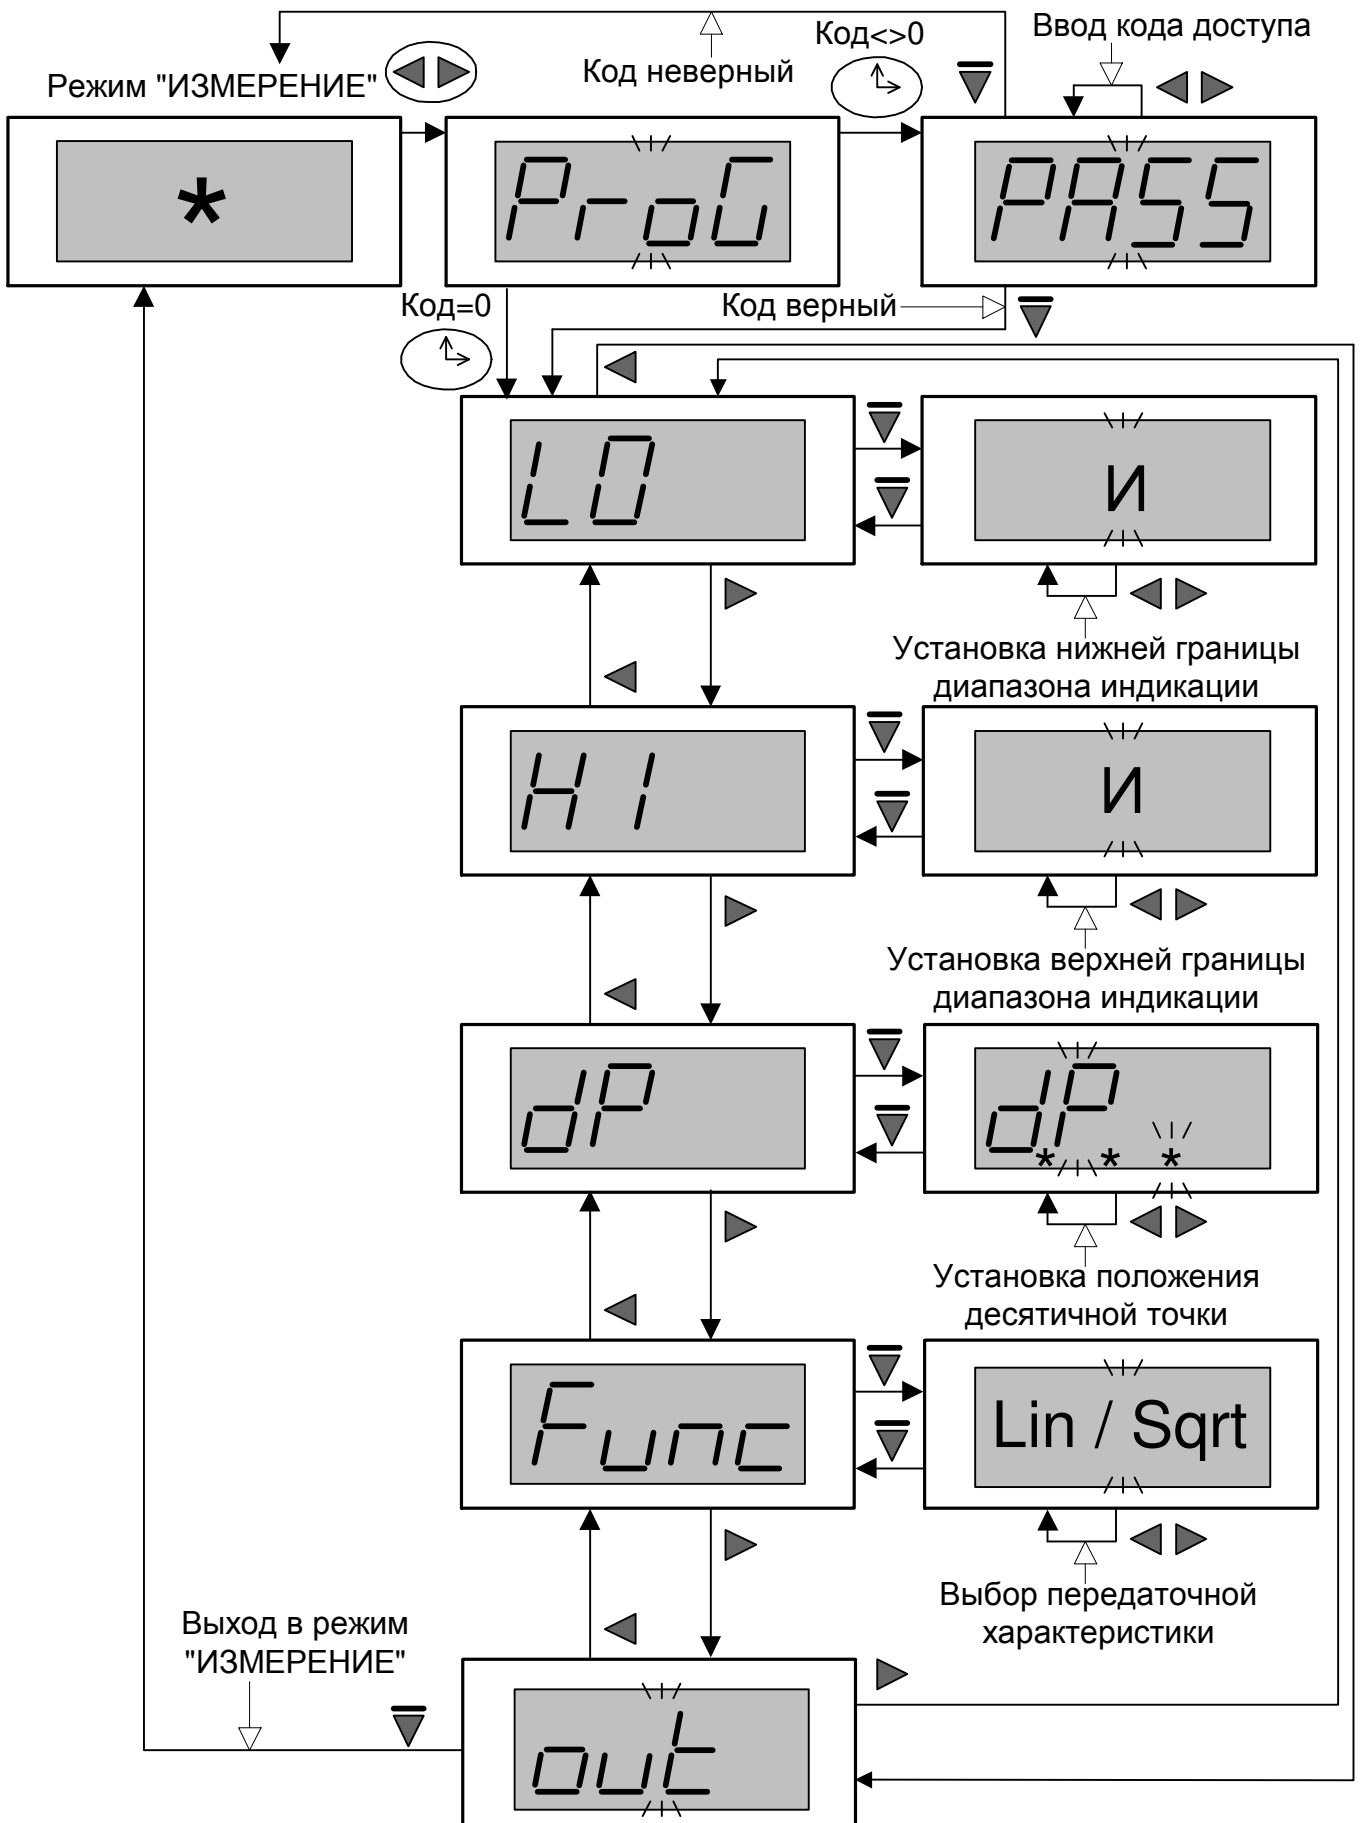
Режим "ИЗМЕРЕНИЕ"

Код неверный

Код<>0

Ввод кода доступа

*

ProG

PASS

Код=0

Код верный

LO

И

Установка нижней границы диапазона индикации

HI

И

Установка верхней границы диапазона индикации

dP

dP
* * *

Установка положения десятичной точки

Func

Lin / Sqrt

Выбор передаточной характеристики

Выход в режим "ИЗМЕРЕНИЕ"

out